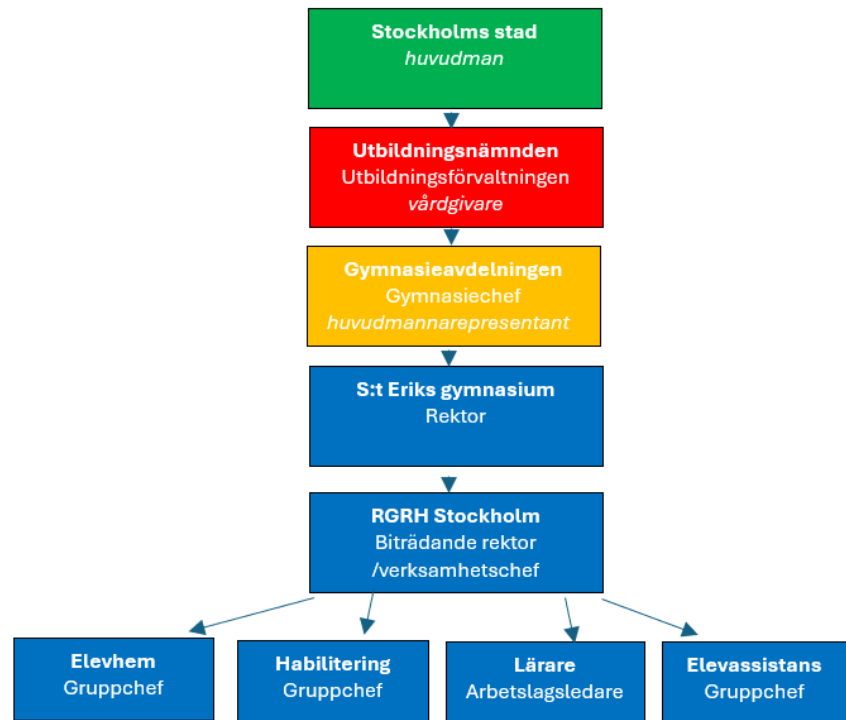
Stockholms stad
huvudman

Utbildningsnämnden
Utbildningsförvaltningen
vårdgivare

Gymnasieavdelningen
Gymnasiechef
huvudmannarepresentant

S:t Eriks gymnasium
Rektor

RGRH Stockholm
Biträdande rektor
/verksamhetschef

Elevhem
Gruppchef

Habilitering
Gruppchef

Lärare
Arbetslagsledare

Elevassistans
Gruppchef